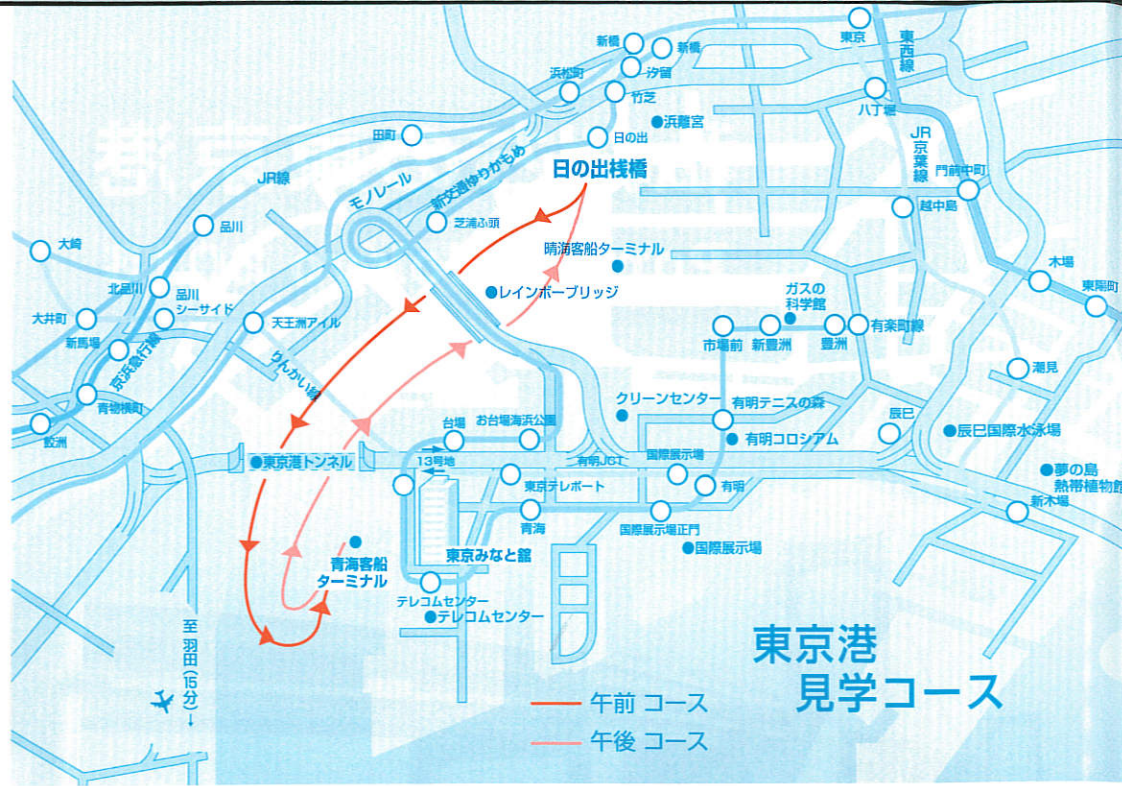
東京
東西線
新橋
新橋
汐留
浜松町
竹芝
浜離宮
八丁堀
田町
日の出
JR京葉線
日の出桟橋
JR線
モノレール
新交通ゆりかもめ
門前仲町
越中島
品川
芝浦ふ頭
晴海客船ターミナル
大崎
木場
東陽町
北品川
品川シーサイド
レインボーブリッジ
ガスの科学館
大井町
天王洲アイル
市場前
新豊洲
豊洲
有楽町線
新馬場
京浜急行線
りんかい線
潮見
青物横丁
クリーンセンター
有明テニスの森
辰巳
鮫洲
台場
お台場海浜公園
有明コロシアム
辰巳国際水泳場
東京港トンネル
13号地
有明JCT
国際展示場
夢の島熱帯植物館
東京テレポート
有明
新木場
青海
国際展示場正門
国際展示場
青海客船ターミナル
東京みなと館
テレコムセンター
テレコムセンター
至羽田(15分)
東京港見学コース
午前 コース
午後 コース